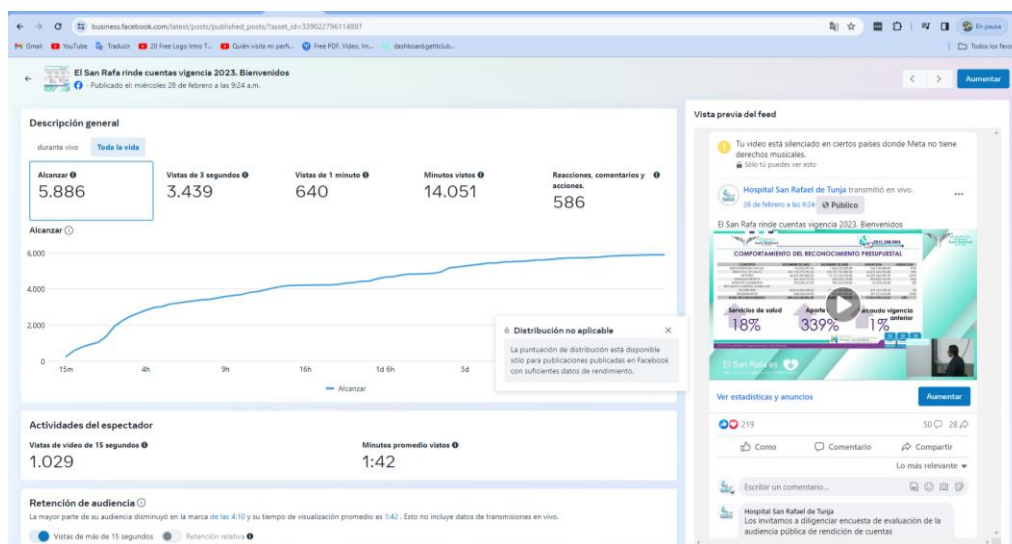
business.facebook.com/latest/posts/published_posts/?asset_id=339027796114897

En pausa

Gmail YouTube Traducir 20 Free Logo Intro T... Quién visita mi perfi... Free PDF, Video, Im... dashboard.getitclub... Todos los favo

El San Rafa rinde cuentas vigencia 2023. Bienvenidos
· Publicado el: miércoles 28 de febrero a las 9:24 a.m.

Aumentar

Descripción general

durante vivo Toda la vida

| Alcanzar | Vistas de 3 segundos | Vistas de 1 minuto | Minutos vistos | Reacciones, comentarios y acciones. |
|---|---|---|---|---|
| 5.886 | 3.439 | 640 | 14.051 | 586 |

Alcanzar

6,000
4,000
2,000
0

15m 4h 9h 16h 1d 6h 3d

Alcanzar

Distribución no aplicable
La puntuación de distribución está disponible sólo para publicaciones publicadas en Facebook con suficientes datos de rendimiento.

Actividades del espectador

Vistas de video de 15 segundos
1.029

Minutos promedio vistos
1:42

Retención de audiencia
La mayor parte de su audiencia disminuyó en la marca de las 4:10 y su tiempo de visualización promedio es 1:42 . Esto no incluye datos de transmisiones en vivo.

Vistas de más de 15 segundos Retención relativa

Vista previa del feed

Tu video está silenciado en ciertos países donde Meta no tiene derechos musicales.
Sólo tú puedes ver esto

Hospital San Rafael de Tunja transmitió en vivo.
28 de febrero a las 9:24 · Público

El San Rafa rinde cuentas vigencia 2023. Bienvenidos

COMPORTAMIENTO DEL RECONOCIMIENTO PRESUPUESTAL

Servicios de salud 18%
Aporte 339%
Recaudo vigencia anterior 1%

El San Rafa es

Ver estadísticas y anuncios Aumentar

219 50 28

Como Comentario Compartir

Lo más relevante

Escribir un comentario...

Hospital San Rafael de Tunja
Los invitamos a diligenciar encuesta de evaluación de la audiencia pública de rendición de cuentas